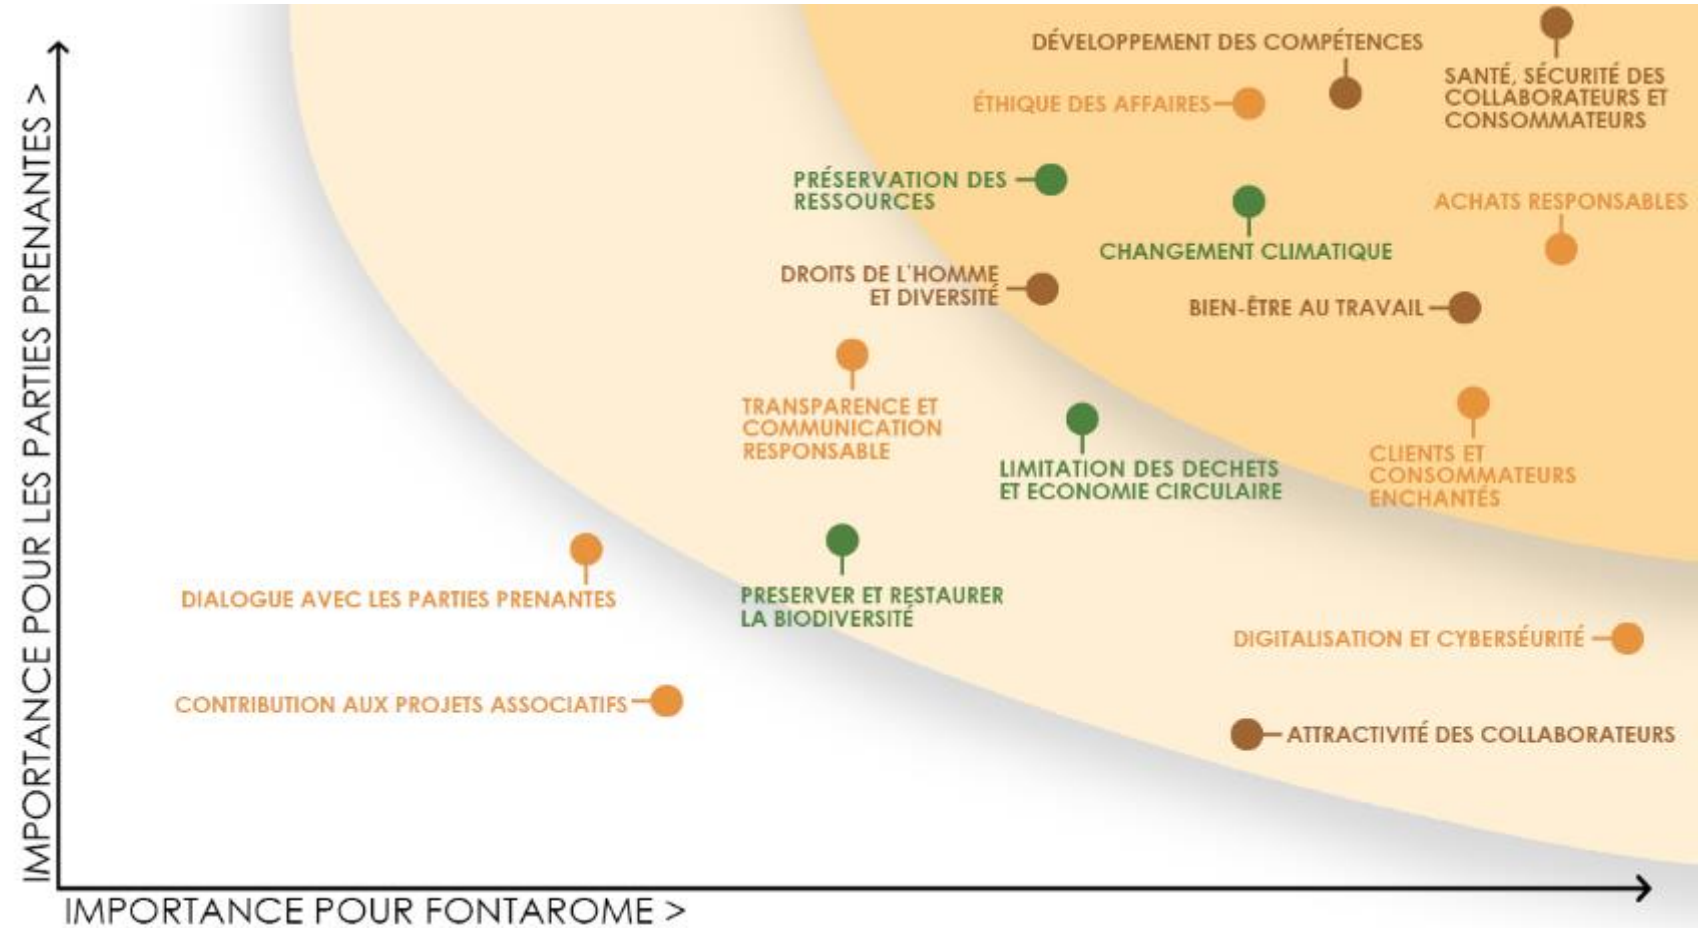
IMPORTANCE POUR LES PARTIES PRENANTES >

DÉVELOPPEMENT DES COMPÉTENCES

SANTÉ, SÉCURITÉ DES COLLABORATEURS ET CONSOMMATEURS

ÉTHIQUE DES AFFAIRES

PRÉSERVATION DES RESSOURCES

CHANGEMENT CLIMATIQUE

ACHATS RESPONSABLES

DROITS DE L'HOMME ET DIVERSITÉ

BIEN-ÊTRE AU TRAVAIL

TRANSPARENCE ET COMMUNICATION RESPONSABLE

LIMITATION DES DECHETS ET ECONOMIE CIRCULAIRE

CLIENTS ET CONSOMMATEURS ENCHANTÉS

DIALOGUE AVEC LES PARTIES PRENANTES

PRESERVER ET RESTAURER LA BIODIVERSITÉ

DIGITALISATION ET CYBERSÉURITÉ

CONTRIBUTION AUX PROJETS ASSOCIATIFS

ATTRACTIVITÉ DES COLLABORATEURS

IMPORTANCE POUR FONTAROME >